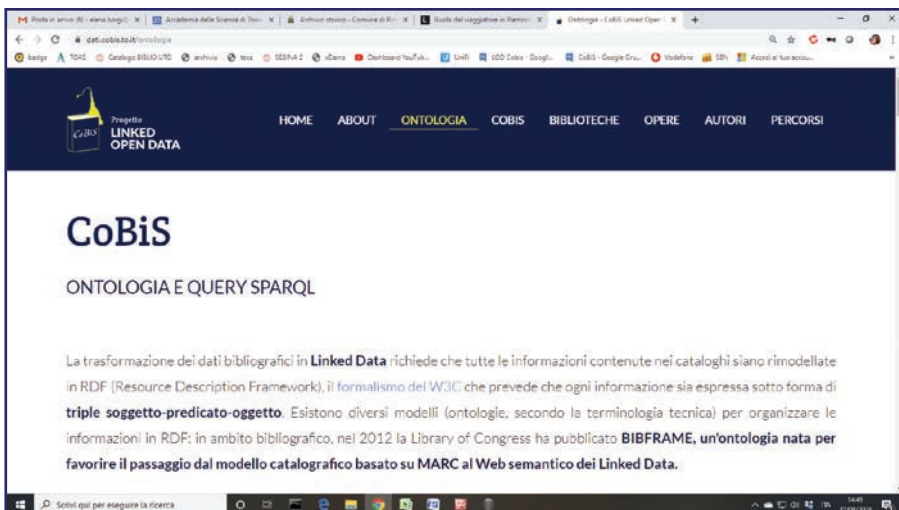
Posta in arrivo (6) - elena.borgi@ | Accademia delle Scienze di Torino | Archivio storico - Comune di Pi... | Guida del viaggiatore in Piemonte | Ontologia - CoBiS Linked Open | +

dati.cobis.to.it/ontologia

badge TOAS Catalogo BIBLIO UTO archivio tesa SEBINA 2 xDams Dashboard YouTube UniFi LOD Cobis - Googl... CoBiS - Google Gru... Vodafone SBN Accedi al tuo accou...

Progetto LINKED OPEN DATA

HOME ABOUT ONTOLOGIA COBIS BIBLIOTECHE OPERE AUTORI PERCORSI

CoBiS

ONTOLOGIA E QUERY SPARQL

La trasformazione dei dati bibliografici in **Linked Data** richiede che tutte le informazioni contenute nei cataloghi siano rimodellate in RDF (Resource Description Framework), il formalismo del W3C che prevede che ogni informazione sia espressa sotto forma di **triple soggetto-predicato-oggetto**. Esistono diversi modelli (ontologie, secondo la terminologia tecnica) per organizzare le informazioni in RDF: in ambito bibliografico, nel 2012 la Library of Congress ha pubblicato **BIBFRAME, un'ontologia nata per favorire il passaggio dal modello catalografico basato su MARC al Web semantico dei Linked Data.**

Scrivi qui per eseguire la ricerca

ITA 14:49